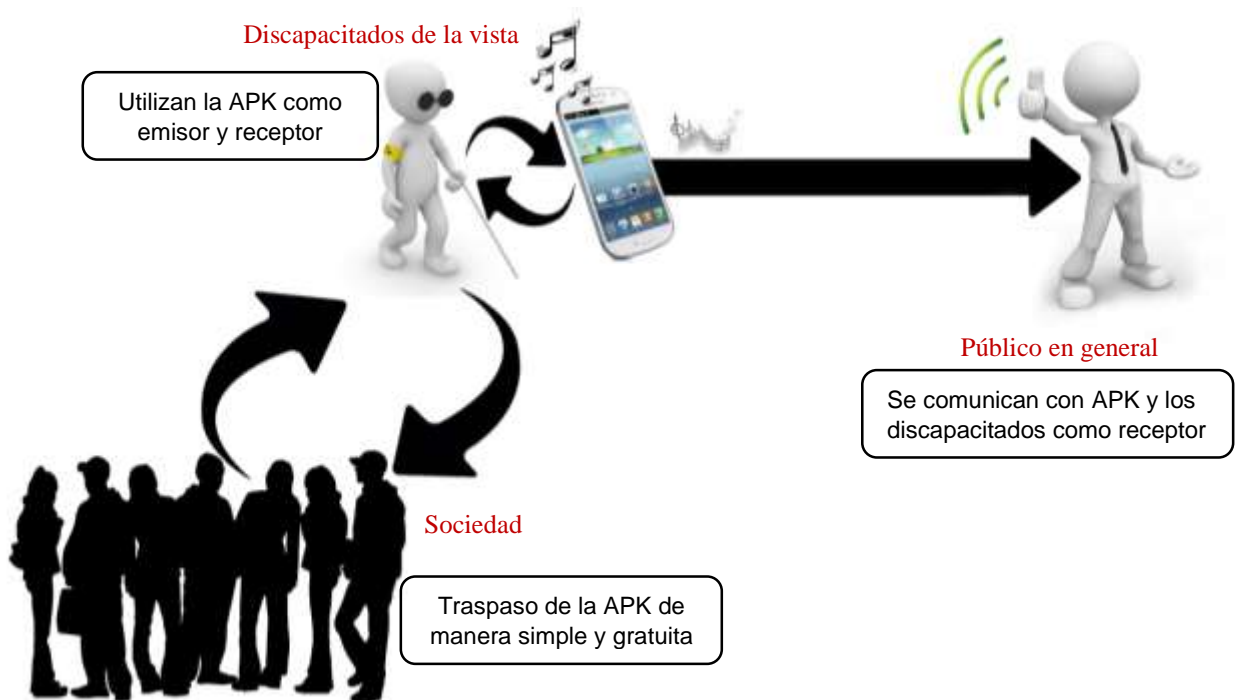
Discapacitados de la vista

Utilizan la APK como emisor y receptor

Público en general

Se comunican con APK y los discapacitados como receptor

Sociedad

Traspaso de la APK de manera simple y gratuita